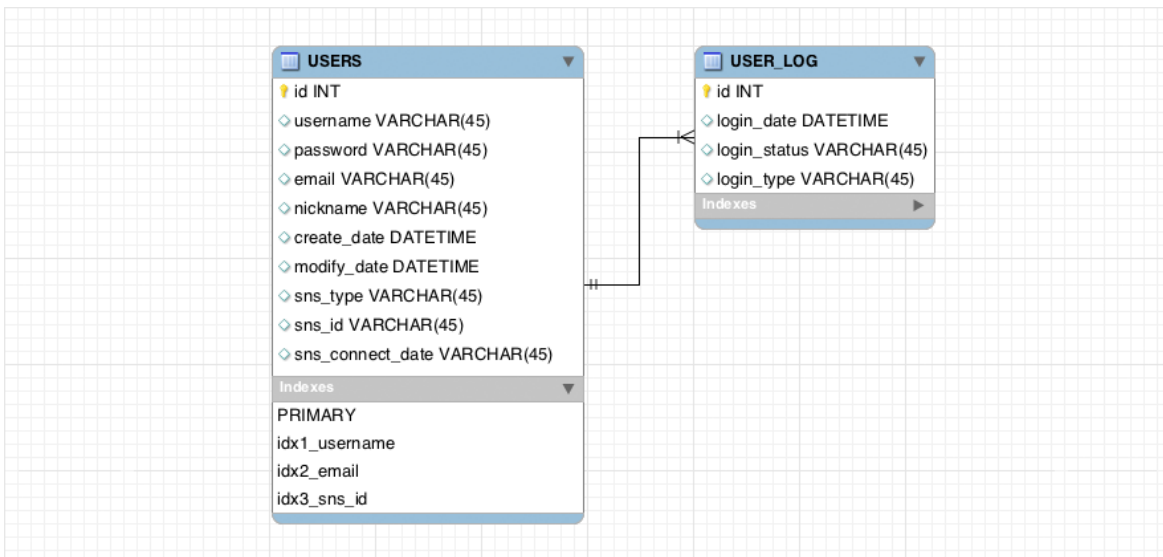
USERS

id INT
username VARCHAR(45)
password VARCHAR(45)
email VARCHAR(45)
nickname VARCHAR(45)
create_date DATETIME
modify_date DATETIME
sns_type VARCHAR(45)
sns_id VARCHAR(45)
sns_connect_date VARCHAR(45)

Indexes

PRIMARY
idx1_username
idx2_email
idx3_sns_id

USER_LOG

id INT
login_date DATETIME
login_status VARCHAR(45)
login_type VARCHAR(45)

Indexes